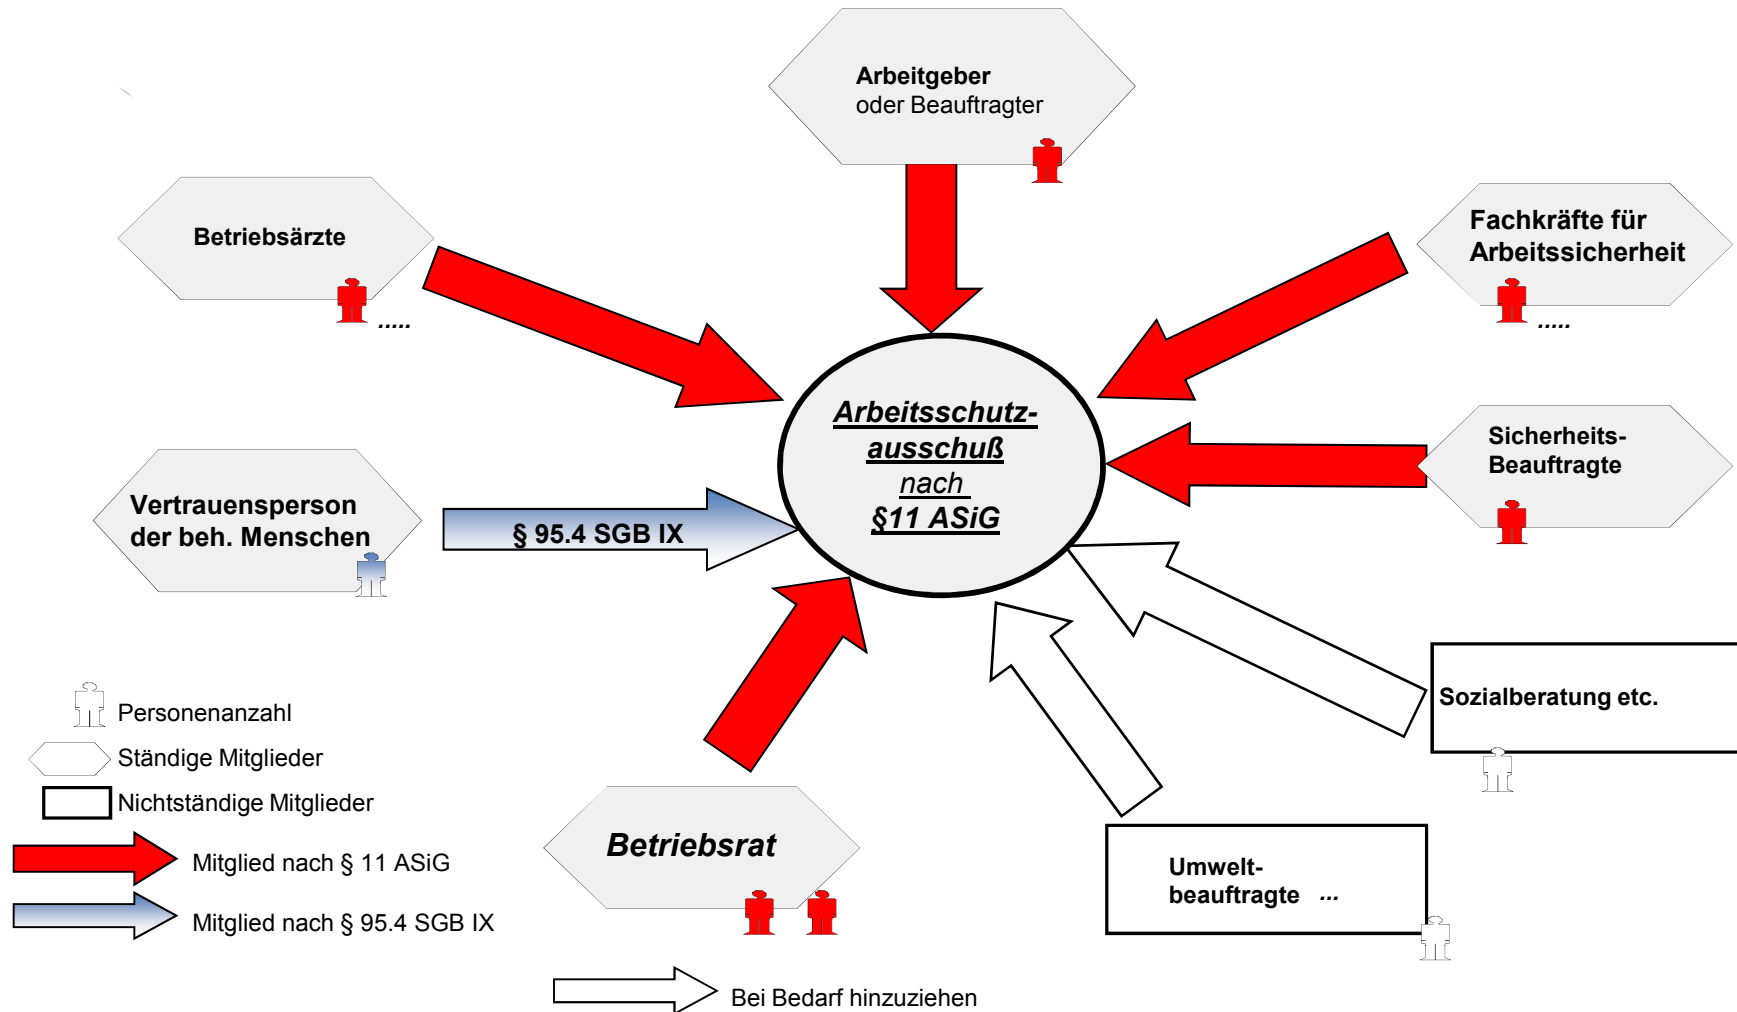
Arbeitgeber
oder Beauftragter

Betriebsärzte
.....

Fachkräfte für Arbeitssicherheit
.....

Arbeitsschutz-ausschuß
nach
§11 ASiG

Sicherheits-Beauftragte

Vertrauensperson der beh. Menschen

§ 95.4 SGB IX

Sozialberatung etc.

Personenanzahl
Ständige Mitglieder
Nichtständige Mitglieder
Mitglied nach § 11 ASiG
Mitglied nach § 95.4 SGB IX

Betriebsrat

Umwelt-beauftragte ...

Bei Bedarf hinzuziehen